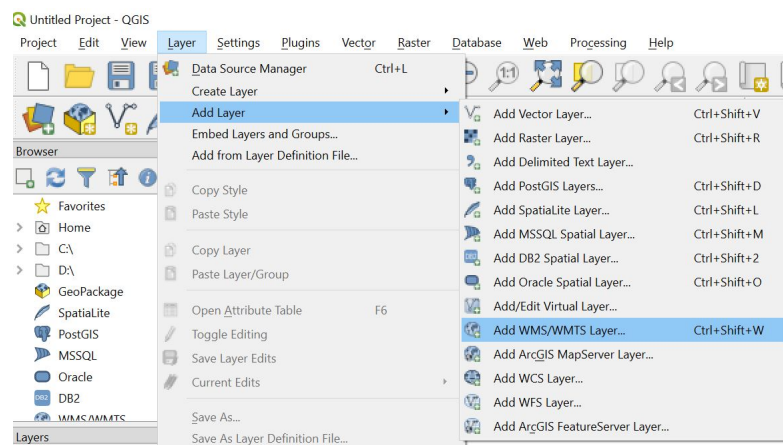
Untitled Project - QGIS

Project Edit View Layer Settings Plugins Vector Raster Database Web Processing Help

Browser

Favorites
Home
C:\
D:\
GeoPackage
SpatiaLite
PostGIS
MSSQL
Oracle
DB2
WMS/WMTS

Layers

Data Source Manager Ctrl+L
Create Layer
Add Layer
Embed Layers and Groups...
Add from Layer Definition File...
Copy Style
Paste Style
Copy Layer
Paste Layer/Group
Open Attribute Table F6
Toggle Editing
Save Layer Edits
Current Edits
Save As...
Save As Layer Definition File...

| | |
|---|---|
| Add Vector Layer... | Ctrl+Shift+V |
| Add Raster Layer... | Ctrl+Shift+R |
| Add Delimited Text Layer... | |
| Add PostGIS Layers... | Ctrl+Shift+D |
| Add SpatiaLite Layer... | Ctrl+Shift+L |
| Add MSSQL Spatial Layer... | Ctrl+Shift+M |
| Add DB2 Spatial Layer... | Ctrl+Shift+2 |
| Add Oracle Spatial Layer... | Ctrl+Shift+O |
| Add/Edit Virtual Layer... | |
| Add WMS/WMTS Layer... | Ctrl+Shift+W |
| Add ArcGIS MapServer Layer... | |
| Add WCS Layer... | |
| Add WFS Layer... | |
| Add ArcGIS FeatureServer Layer... | |